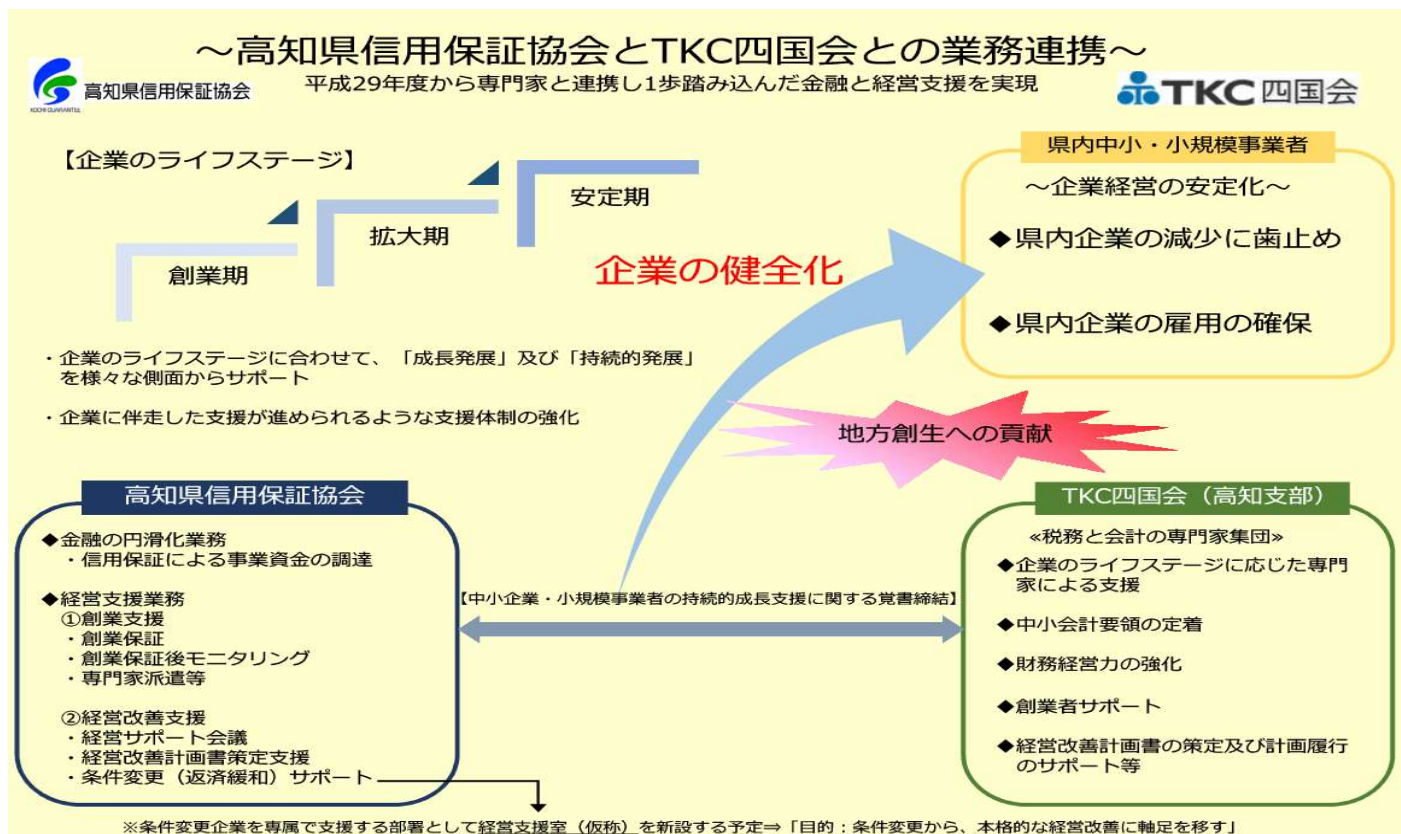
～高知県信用保証協会とTKC四国会との業務連携～

高知県信用保証協会
KOCHI GUARANTEE

平成29年度から専門家と連携し1歩踏み込んだ金融と経営支援を実現

TKC四国会

【企業のライフステージ】

安定期

拡大期

創業期

企業の健全化

県内中小・小規模事業者

～企業経営の安定化～

◆県内企業の減少に歯止め

◆県内企業の雇用の確保

・企業のライフステージに合わせて、「成長発展」及び「持続的発展」を様々な側面からサポート

・企業に伴走した支援が進められるような支援体制の強化

地方創生への貢献

高知県信用保証協会

◆金融の円滑化業務
・信用保証による事業資金の調達

◆経営支援業務
①創業支援
・創業保証
・創業保証後モニタリング
・専門家派遣等

②経営改善支援
・経営サポート会議
・経営改善計画書策定支援
・条件変更（返済緩和）サポート

【中小企業・小規模事業者の持続的成長支援に関する覚書締結】

TKC四国会（高知支部）

«税務と会計の専門家集団»

◆企業のライフステージに応じた専門家による支援

◆中小会計要領の定着

◆財務経営力の強化

◆創業者サポート

◆経営改善計画書の策定及び計画履行のサポート等

※条件変更企業を専属で支援する部署として経営支援室（仮称）を新設する予定⇒「目的：条件変更から、本格的な経営改善に軸足を移す」